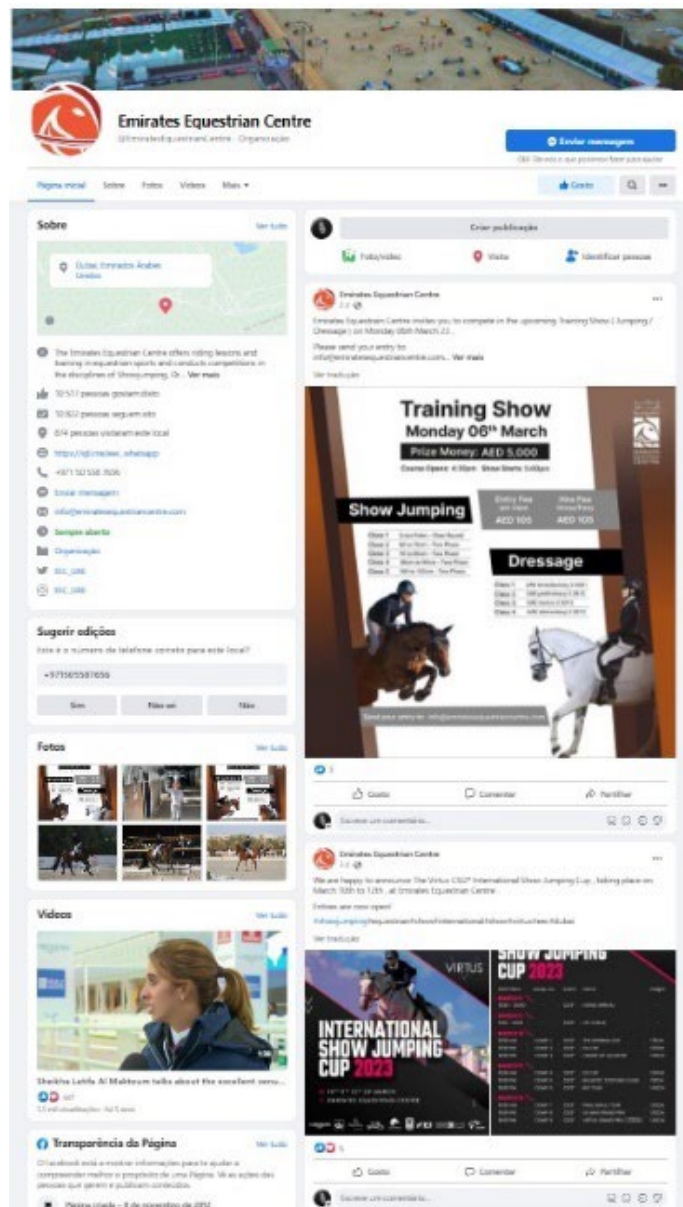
Emirates Equestrian Centre
@EmiratesEquestrianCentre · Organização

Enviar mensagem

Página inicial Sobre Fotos Vídeos Mais

Gosto

Sobre
Ver tudo

Dubai, Emirados Árabes Unidos

The Emirates Equestrian Centre offers riding lessons and training in equestrian sports and conducts competitions in the disciplines of Showjumping, Dr... Ver mais

10 517 pessoas gostam disto
10 822 pessoas seguem isto
674 pessoas visitaram este local
https://qr.me/eec_whatsapp
+971 50 558 7656
Enviar mensagem
info@emiratesequestriancentre.com
Sempre aberto
Organização
eec_uae
eec_uae

Sugerir edições
Este é o número de telefone correto para este local?
+971505587656
Sim Não sei Não

Fotos
Ver tudo

Vídeos
Ver tudo

Sheikha Latifa Al Maktoum talks about the excellent venu...
1,5 mil visualizações · há 5 anos

Transparência da Página
Ver tudo
O Facebook está a mostrar informações para te ajudar a compreender melhor o propósito de uma Página. Vê as ações das pessoas que gerem e publicam conteúdos.

Criar publicação
Foto/vídeo Visita Identificar pessoas

Emirates Equestrian Centre
Emirates Equestrian Centre invites you to compete in the upcoming Training Show ( Jumping / Dressage ) on Monday 06th March 23...
Please send your entry to: info@emiratesequestriancentre.com... Ver mais
Ver tradução

Training Show
Monday 06th March
Prize Money: AED 5,000
Show Jumping
Entry Fee AED 105
Hire Fee AED 105
Dressage
Send your entry to: info@emiratesequestriancentre.com

Gosto Comentar Partilhar
Escreve um comentário...

Emirates Equestrian Centre
We are happy to announce The Virtus CSI2* International Show Jumping Cup , taking place on March 10th to 12th , at Emirates Equestrian Centre .
Entries are now open!
#showjumping #equestrian #showinternational #showfinals #emiratesdubai
Ver tradução

VIRTUS
INTERNATIONAL SHOW JUMPING CUP 2023
SHOW JUMPING CUP 2023

Gosto Comentar Partilhar
Escreve um comentário...